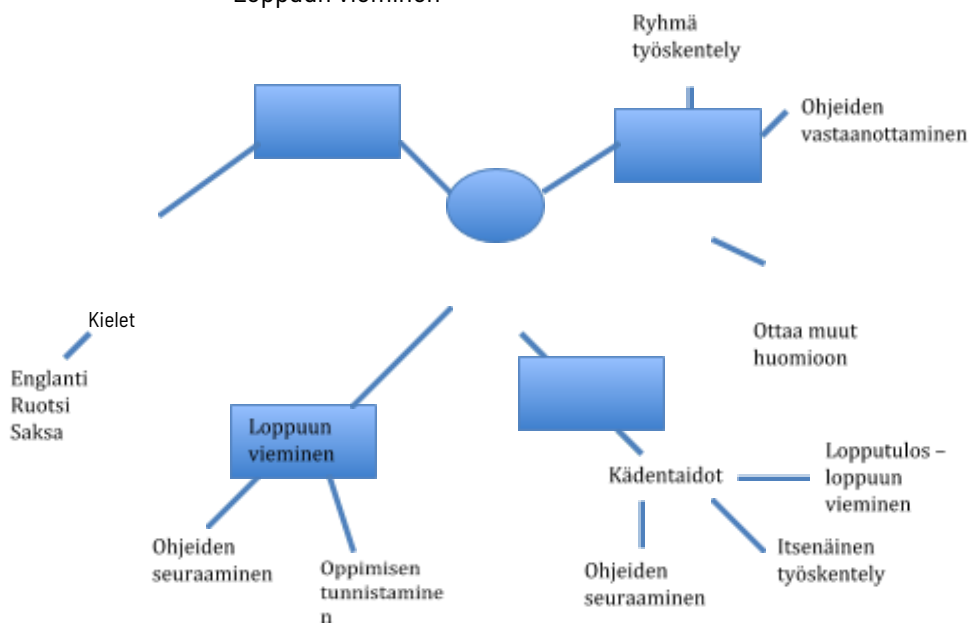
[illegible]

Ryhmä työskentely

Ohjeiden vastaanottaminen

Ottaa muut huomioon

Kielet

Englanti
Ruotsi
Saksa

Loppuun vieminen

Ohjeiden seuraaminen

Oppimisen tunnistaminen

Kädentaidot

Lopputulos – loppuun vieminen

Itsenäinen työskentely

Ohjeiden seuraaminen